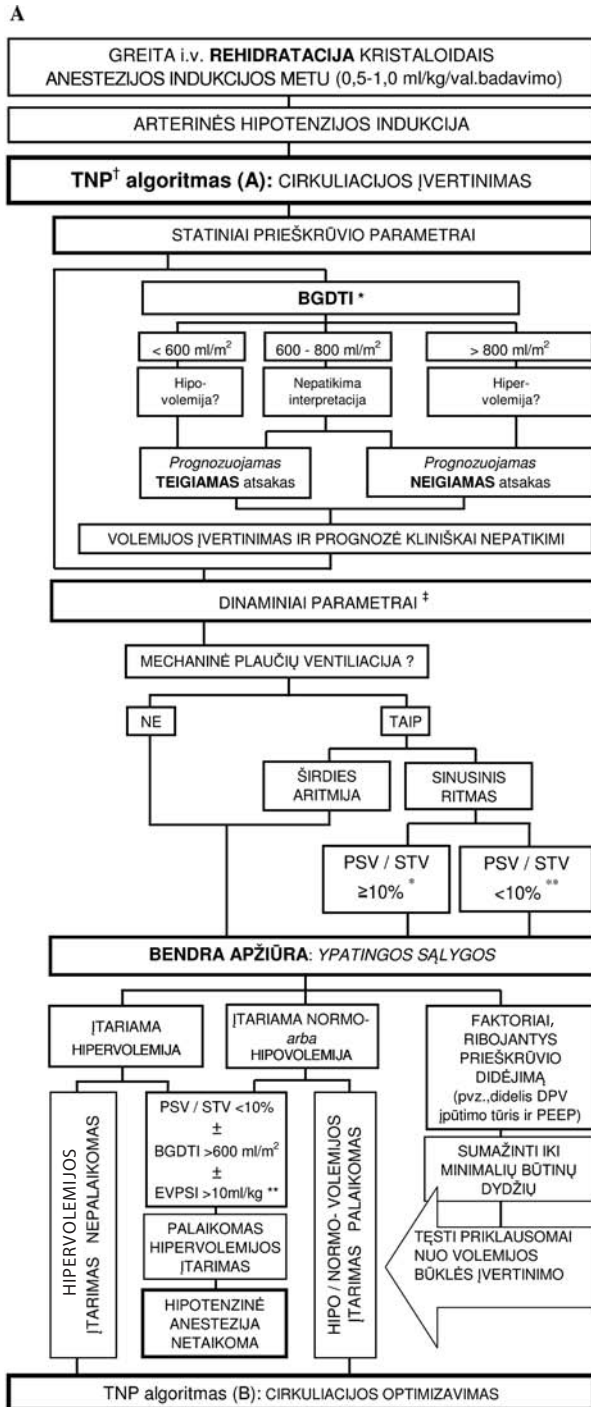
A

GREITA i.v. **REHIDRATACIJA** KRISTALOIDAIS ANESTEZIJOS INDUKCIJOS METU (0,5-1,0 ml/kg/val.badavimo)

ARTERINĖS HIPOTENZIJOS INDUKCIJA

**TNP$^{\dagger}$ algoritmas (A):** CIRKULIACIJOS ĮVERTINIMAS

STATINIAI PRIEŠKRŪVIO PARAMETRAI

**BGDTI** *

< 600 ml/m$^2$

600 - 800 ml/m$^2$

> 800 ml/m$^2$

Hipovolemija?

Nepatikima interpretacija

Hipervolemija?

*Prognozuojamas* **TEIGIAMAS** atsakas

*Prognozuojamas* **NEIGIAMAS** atsakas

VOLEMIJOS ĮVERTINIMAS IR PROGNOZĖ KLINIŠKAI NEPATIKIMI

DINAMINIAI PARAMETRAI ‡

MECHANINĖ PLAUČIŲ VENTILIACIJA ?

NE

TAIP

ŠIRDIES ARITMIJA

SINUSINIS RITMAS

PSV / STV ≥10% *

PSV / STV <10% **

**BENDRA APŽIŪRA**: *YPATINGOS SĄLYGOS*

ĮTARIAMA HIPERVOLEMIJA

ĮTARIAMA NORMO- *arba* HIPOVOLEMIJA

FAKTORIAI, RIBOJANTYS PRIEŠKRŪVIO DIDĖJIMĄ (pvz.,didelis DPV įpūtimo tūris ir PEEP)

HIPERVOLEMIJOS ĮTARIMAS NEPALAIKOMAS

PSV / STV <10% ± BGDTI >600 ml/m$^2$ ± EVPSI >10ml/kg **

PALAIKOMAS HIPERVOLEMIJOS ĮTARIMAS

HIPOTENZINĖ ANESTEZIJA NETAIKOMA

HIPO / NORMO- VOLEMIJOS ĮTARIMAS PALAIKOMAS

SUMAŽINTI IKI MINIMALIŲ BŪTINŲ DYDŽIŲ

TĘSTI PRIKLAUSOMAI NUO VOLEMIJOS BŪKLĖS ĮVERTINIMO

TNP algoritmas (B): CIRKULIACIJOS OPTIMIZAVIMAS